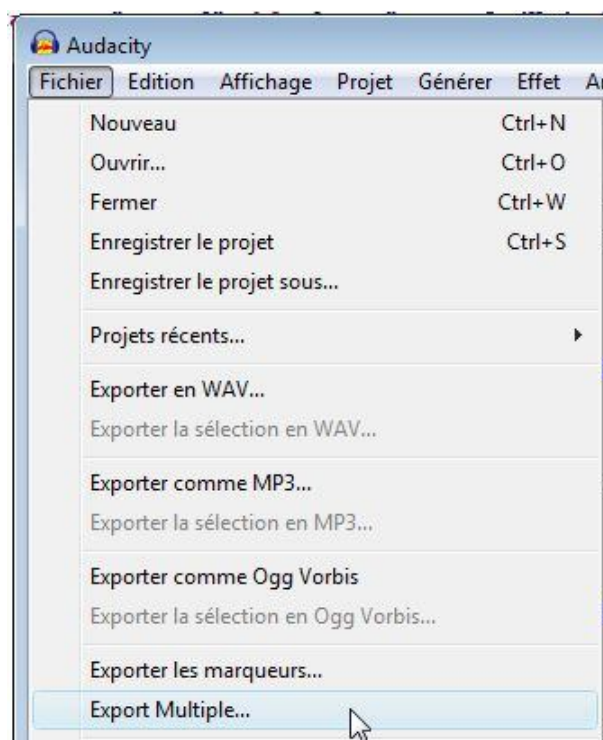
Audacity

Fichier Edition Affichage Projet Générer Effet A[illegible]

Nouveau Ctrl+N
Ouvrir... Ctrl+O
Fermer Ctrl+W
Enregistrer le projet Ctrl+S
Enregistrer le projet sous...
Projets récents...
Exporter en WAV...
Exporter la sélection en WAV...
Exporter comme MP3...
Exporter la sélection en MP3...
Exporter comme Ogg Vorbis
Exporter la sélection en Ogg Vorbis...
Exporter les marqueurs...
Export Multiple...